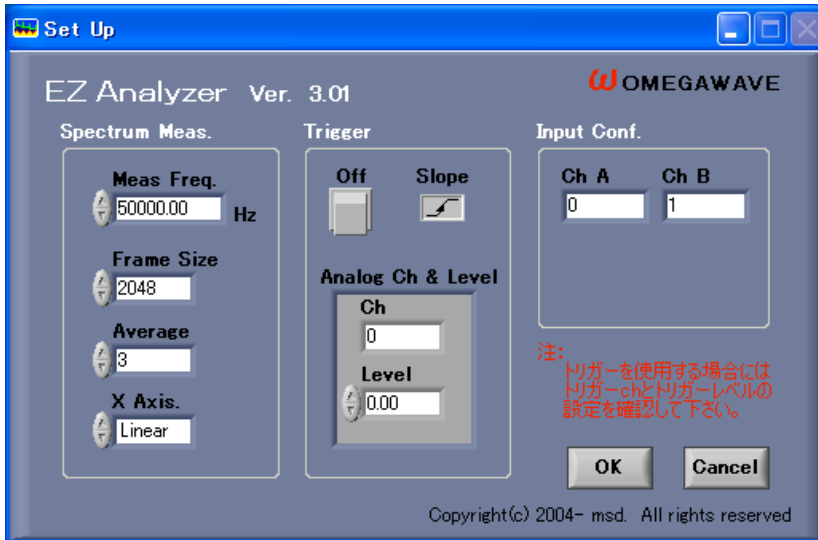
Set Up

EZ Analyzer Ver. 3.01

OMEGAWAVE

Spectrum Meas.

Meas Freq.
50000.00 Hz

Frame Size
2048

Average
3

X Axis.
Linear

Trigger

Off

Slope

Analog Ch & Level

Ch
0

Level
0.00

Input Conf.

Ch A
0

Ch B
1

注:
トリガーを使用する場合には
トリガーchとトリガーレベルの
設定を確認して下さい。

OK

Cancel

Copyright(c) 2004- msd. All rights reserved